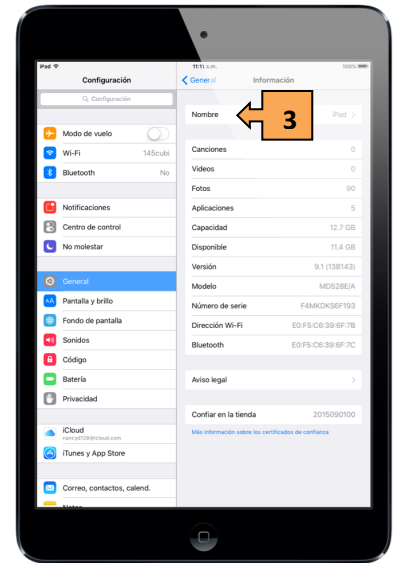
iPad
11:51 a.m.
100%

Configuración

Configuración

Modo de vuelo

Wi-Fi 145cubi

Bluetooth No

Notificaciones

Centro de control

No molestar

General

Pantalla y brillo

Fondo de pantalla

Sonidos

Código

Batería

Privacidad

iCloud
nancyd128@icloud.com

iTunes y App Store

Correo, contactos, calend.

Notas

General Información

Nombre iPad

3

| | |
|---|---|
| Canciones | 0 |
| Videos | 0 |
| Fotos | 90 |
| Aplicaciones | 5 |
| Capacidad | 12.7 GB |
| Disponible | 11.4 GB |
| Versión | 9.1 (13B143) |
| Modelo | MD528E/A |
| Número de serie | F4MKDK6F193 |
| Dirección Wi-Fi | E0:F5:C6:39:6F:7B |
| Bluetooth | E0:F5:C6:39:6F:7C |

Aviso legal

Confiar en la tienda 2015090100

Más información sobre los certificados de confianza